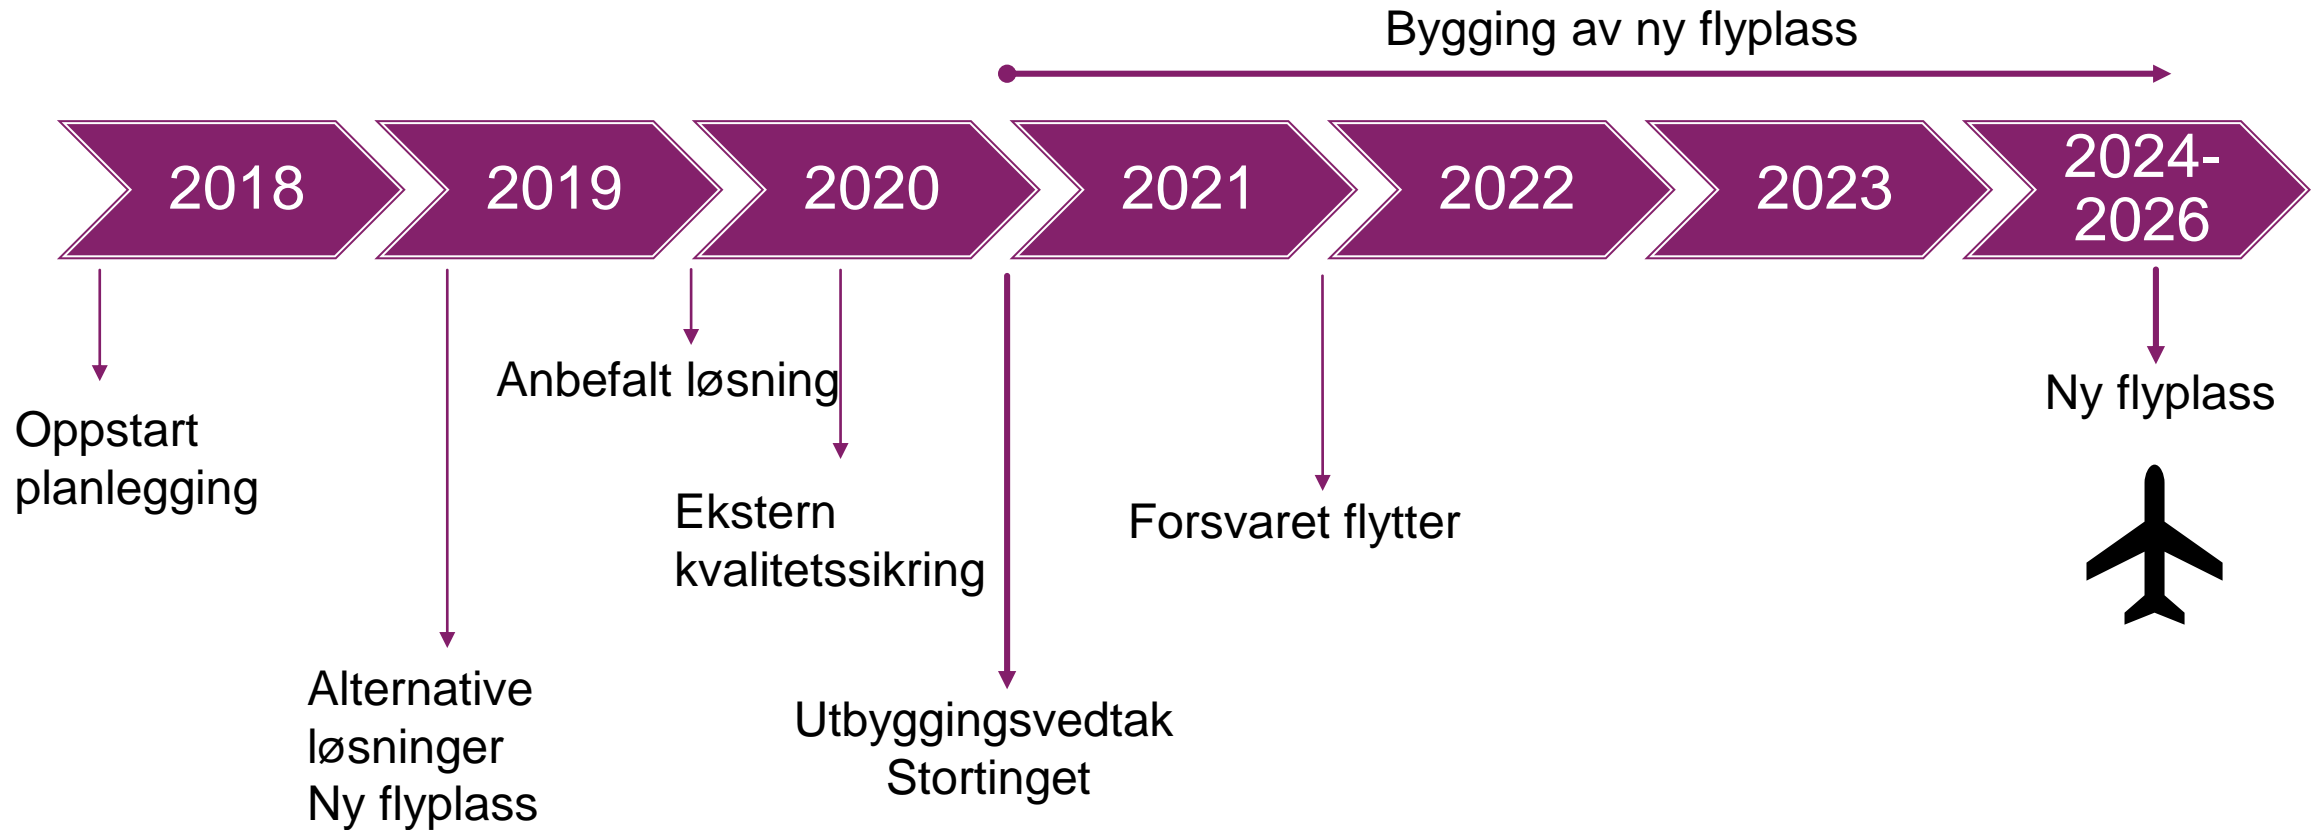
Bygging av ny flyplass

2018

2019

2020

2021

2022

2023

2024-2026

Oppstart planlegging

Alternative løsninger Ny flyplass

Anbefalt løsning

Ekstern kvalitetssikring

Utbyggingsvedtak Stortinget

Forsvaret flytter

Ny flyplass